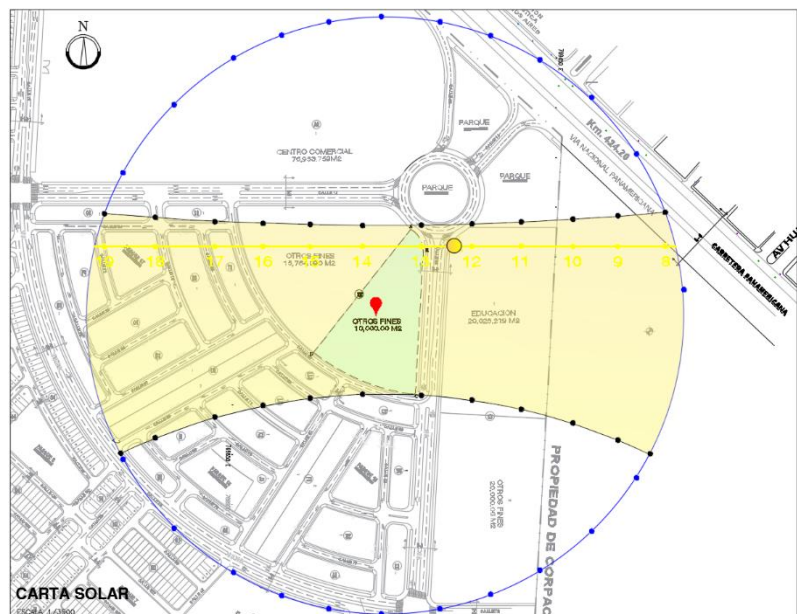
N

PARQUE

CENTRO COMERCIAL
76,953.759 M2

PARQUE

PARQUE

Km. 424.20

VIA NACIONAL PANAMERICANA

CARRETERA PANAMERICANA

AV HU

19 18 17 16 15 14 13 12 11 10 9 8

OTROS FINES
15,764.192 M2

OTROS FINES
10,000.00 M2

EDUCACION
20,925.319 M2

PROPIEDAD DE CORPAC

OTROS FINES
22,000.00 M2

CARTA SOLAR
ESCALA: 1/3500